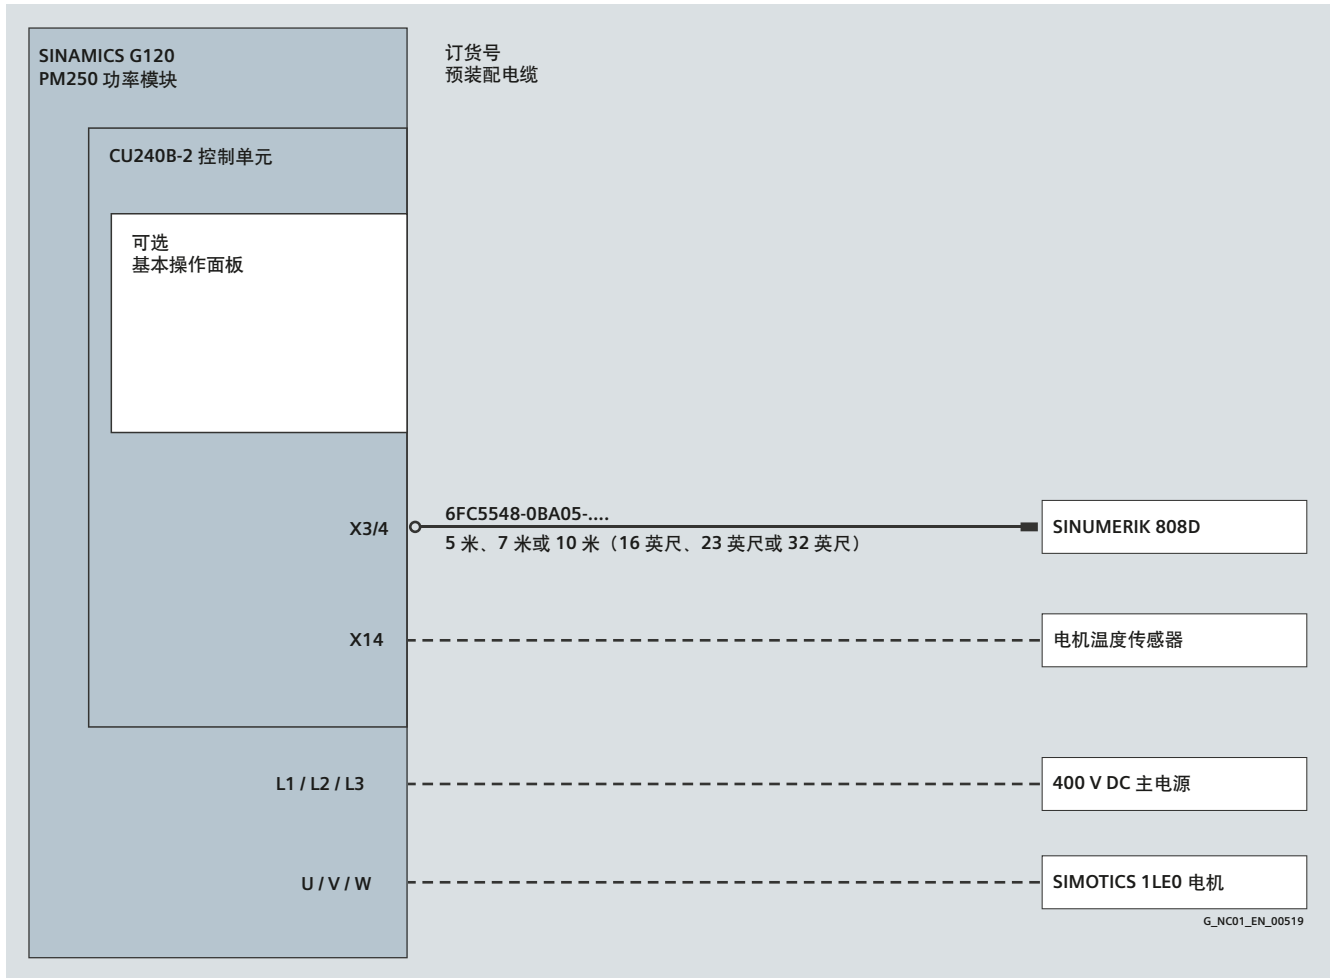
SINAMICS G120
PM250 功率模块

订货号
预装配电缆

CU240B-2 控制单元

可选
基本操作面板

X3/4

6FC5548-0BA05-....
5 米、7 米或 10 米（16 英尺、23 英尺或 32 英尺）

SINUMERIK 808D

X14

电机温度传感器

L1 / L2 / L3

400 V DC 主电源

U / V / W

SIMOTICS 1LE0 电机

G_NC01_EN_00519